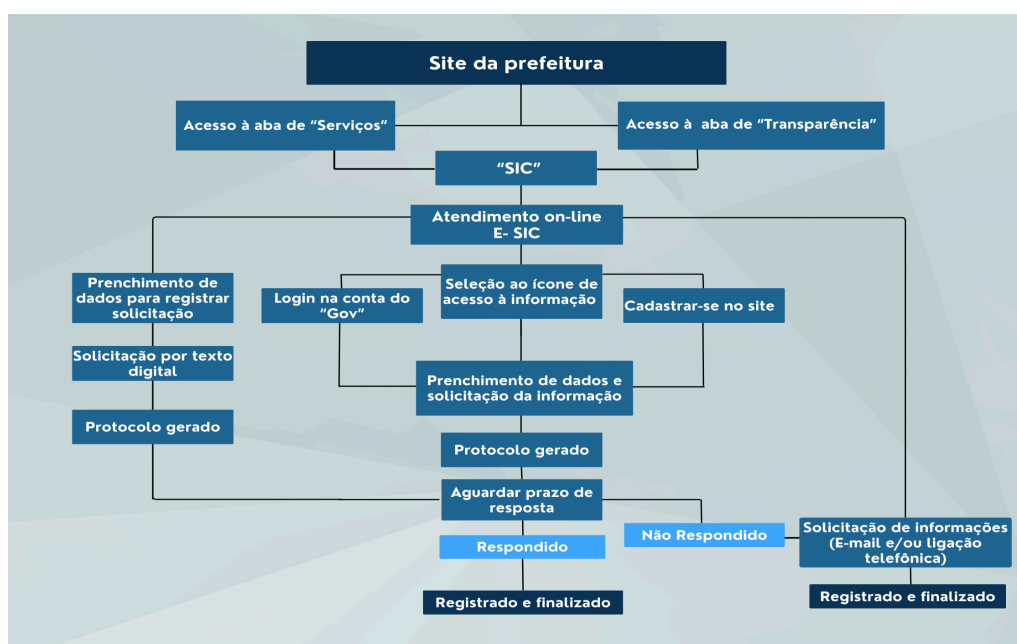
Site da prefeitura

Acesso à aba de “Serviços”

Acesso à aba de “Transparência”

“SIC”

Atendimento on-line E- SIC

Prenchimento de dados para registrar solicitação

Solicitação por texto digital

Protocolo gerado

Login na conta do “Gov”

Seleção ao ícone de acesso à informação

Cadastrar-se no site

Prenchimento de dados e solicitação da informação

Protocolo gerado

Aguardar prazo de resposta

Respondido

Não Respondido

Solicitação de informações (E-mail e/ou ligação telefônica)

Registrado e finalizado

Registrado e finalizado